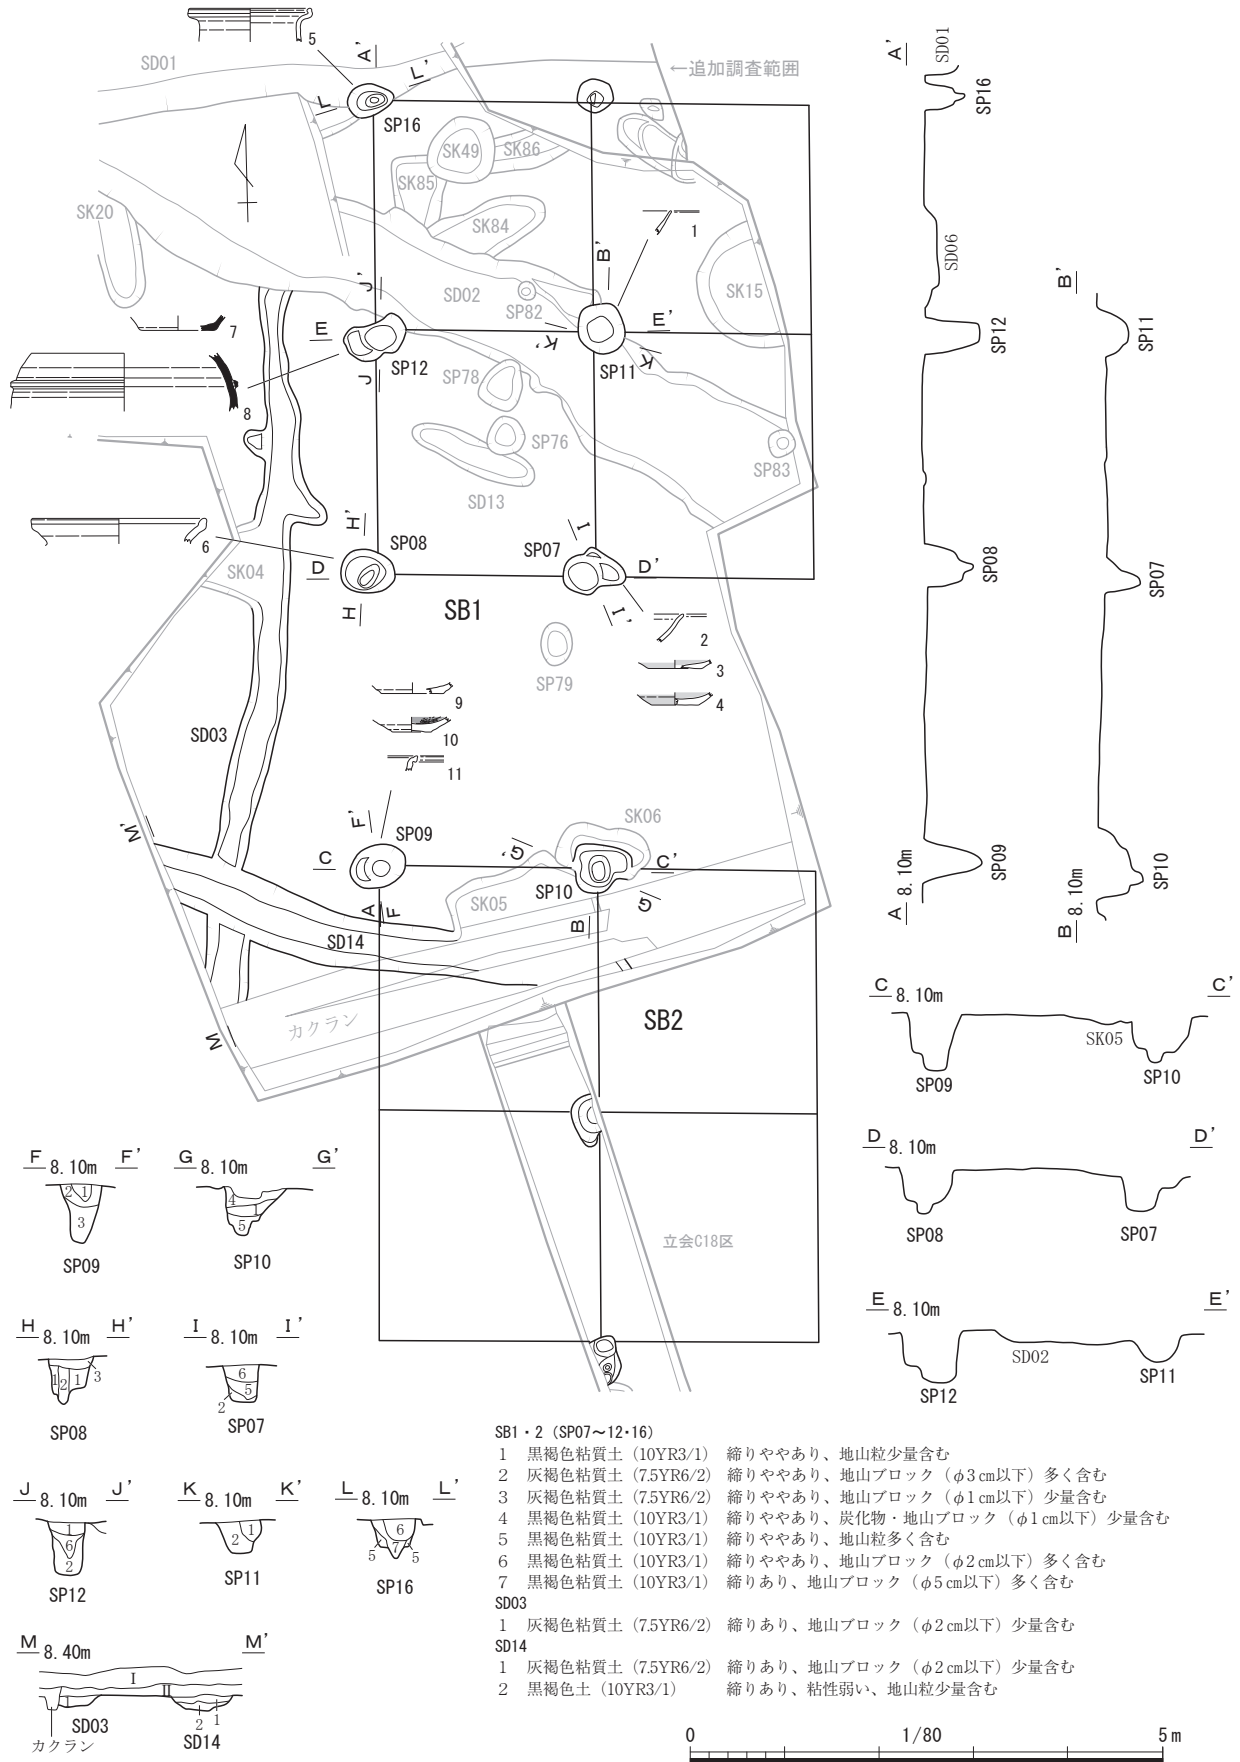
←追加調査範囲
SD01
5
A'
L'
L
SP16
SK49
SK86
SK85
SK84
SK20
1
B'
J'
SD02
SP82
SK15
E
E'
K'
7
SP12
SP11
K
J
8
SP78
SP76
SP83
SD13
H'
I
6
SP08
SP07
D
D'
SK04
H
I'
SB1
2
SP79
3
4
9
10
SD03
11
M'
F'
SP09
SK06
C
G'
C'
SP10
A
F
SK05
G
B
SD14
SB2
カクラン
M
立会C18区

A'
SD01
SP16
SD06
SP12
SP08
SP09
A 8.10m

B'
SP11
SP07
SP10
B 8.10m

C 8.10m C'
SK05
SP09 SP10

D 8.10m D'
SP08 SP07

E 8.10m E'
SD02
SP12 SP11

F 8.10m F'
2 1
3
SP09

G 8.10m G'
4
1
5
SP10

H 8.10m H'
1 2 1 3
SP08

I 8.10m I'
6
5
2
SP07

J 8.10m J'
1
6
2
SP12

K 8.10m K'
2 1
SP11

L 8.10m L'
6
5 7 5
SP16

M 8.40m M'
I
SD03
SD14
2 1
カクラン

SB1・2（SP07～12・16）
1 黒褐色粘質土（10YR3/1） 締りややあり、地山粒少量含む
2 灰褐色粘質土（7.5YR6/2） 締りややあり、地山ブロック（φ3cm以下）多く含む
3 灰褐色粘質土（7.5YR6/2） 締りややあり、地山ブロック（φ1cm以下）少量含む
4 黒褐色粘質土（10YR3/1） 締りややあり、炭化物・地山ブロック（φ1cm以下）少量含む
5 黒褐色粘質土（10YR3/1） 締りややあり、地山粒多く含む
6 黒褐色粘質土（10YR3/1） 締りややあり、地山ブロック（φ2cm以下）多く含む
7 黒褐色粘質土（10YR3/1） 締りあり、地山ブロック（φ5cm以下）多く含む
SD03
1 灰褐色粘質土（7.5YR6/2） 締りあり、地山ブロック（φ2cm以下）少量含む
SD14
1 灰褐色粘質土（7.5YR6/2） 締りあり、地山ブロック（φ2cm以下）少量含む
2 黒褐色土（10YR3/1） 締りあり、粘性弱い、地山粒少量含む

0 1/80 5m